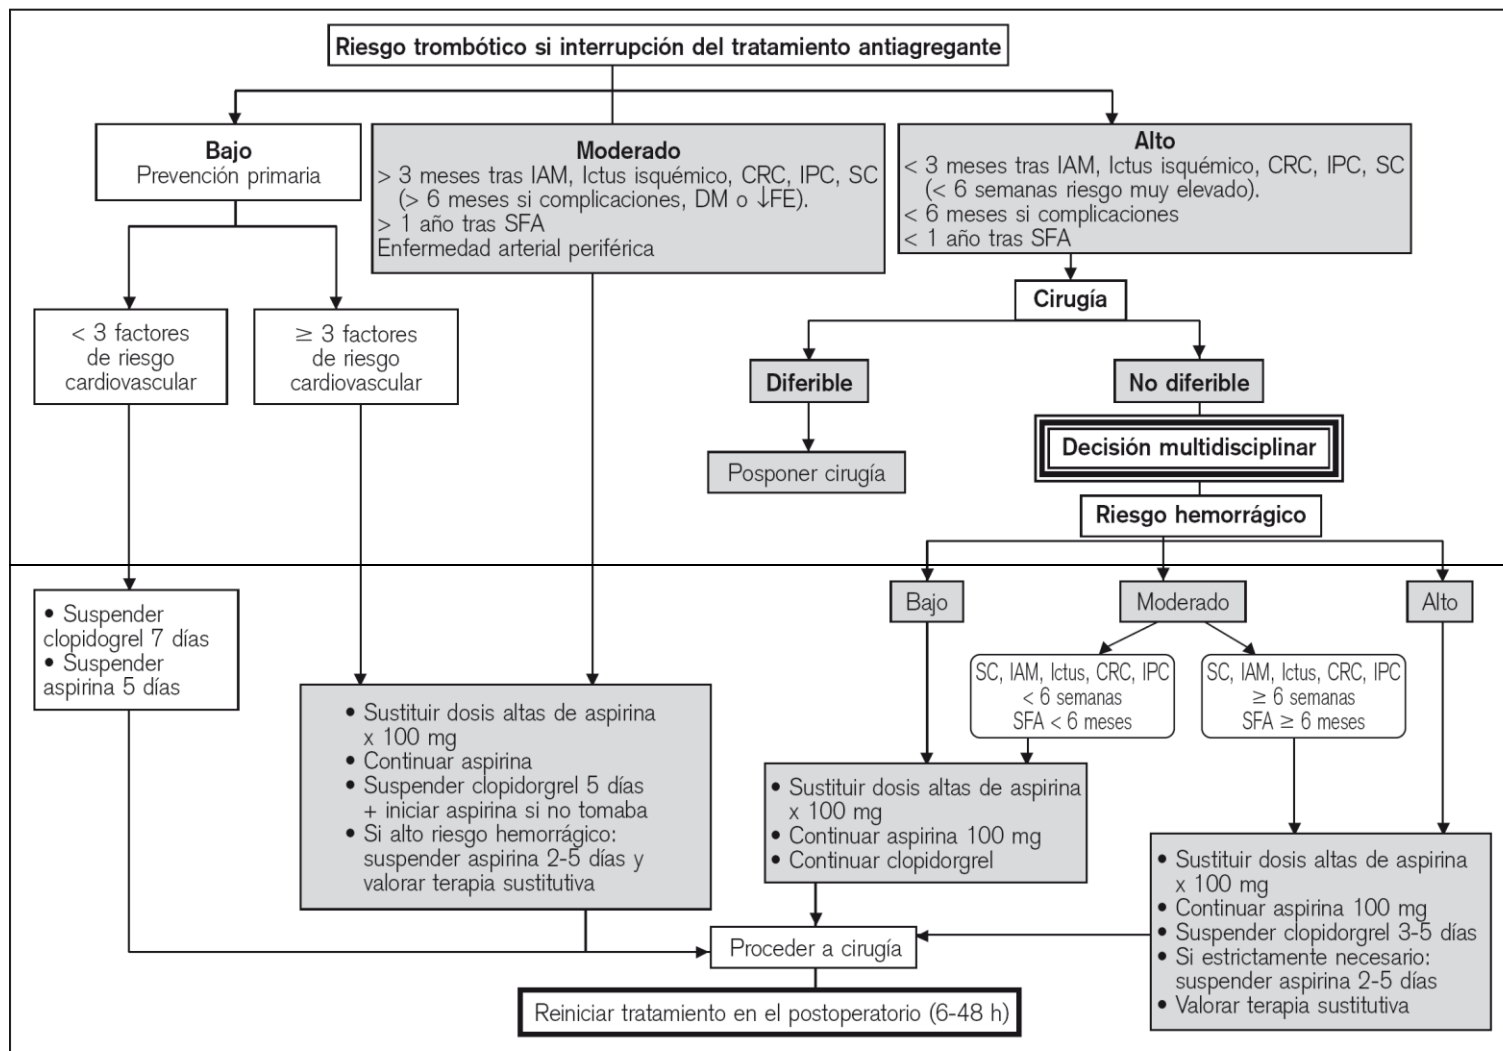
Riesgo trombótico si interrupción del tratamiento antiagregante

Bajo
Prevención primaria

Moderado
> 3 meses tras IAM, Ictus isquémico, CRC, IPC, SC (> 6 meses si complicaciones, DM o ↓FE).
> 1 año tras SFA
Enfermedad arterial periférica

Alto
< 3 meses tras IAM, Ictus isquémico, CRC, IPC, SC (< 6 semanas riesgo muy elevado).
< 6 meses si complicaciones
< 1 año tras SFA

Cirugía

< 3 factores de riesgo cardiovascular

≥ 3 factores de riesgo cardiovascular

Diferible

No diferible

Posponer cirugía

Decisión multidisciplinar

Riesgo hemorrágico

Bajo

Moderado

Alto

SC, IAM, Ictus, CRC, IPC < 6 semanas SFA < 6 meses

SC, IAM, Ictus, CRC, IPC ≥ 6 semanas SFA ≥ 6 meses

• Suspender clopidorgrel 7 días
• Suspender aspirina 5 días

• Sustituir dosis altas de aspirina x 100 mg
• Continuar aspirina
• Suspender clopidorgrel 5 días + iniciar aspirina si no tomaba
• Si alto riesgo hemorrágico: suspender aspirina 2-5 días y valorar terapia sustitutiva

• Sustituir dosis altas de aspirina x 100 mg
• Continuar aspirina 100 mg
• Continuar clopidorgrel

• Sustituir dosis altas de aspirina x 100 mg
• Continuar aspirina 100 mg
• Suspender clopidorgrel 3-5 días
• Si estrictamente necesario: suspender aspirina 2-5 días
• Valorar terapia sustitutiva

Proceder a cirugía

Reiniciar tratamiento en el postoperatorio (6-48 h)